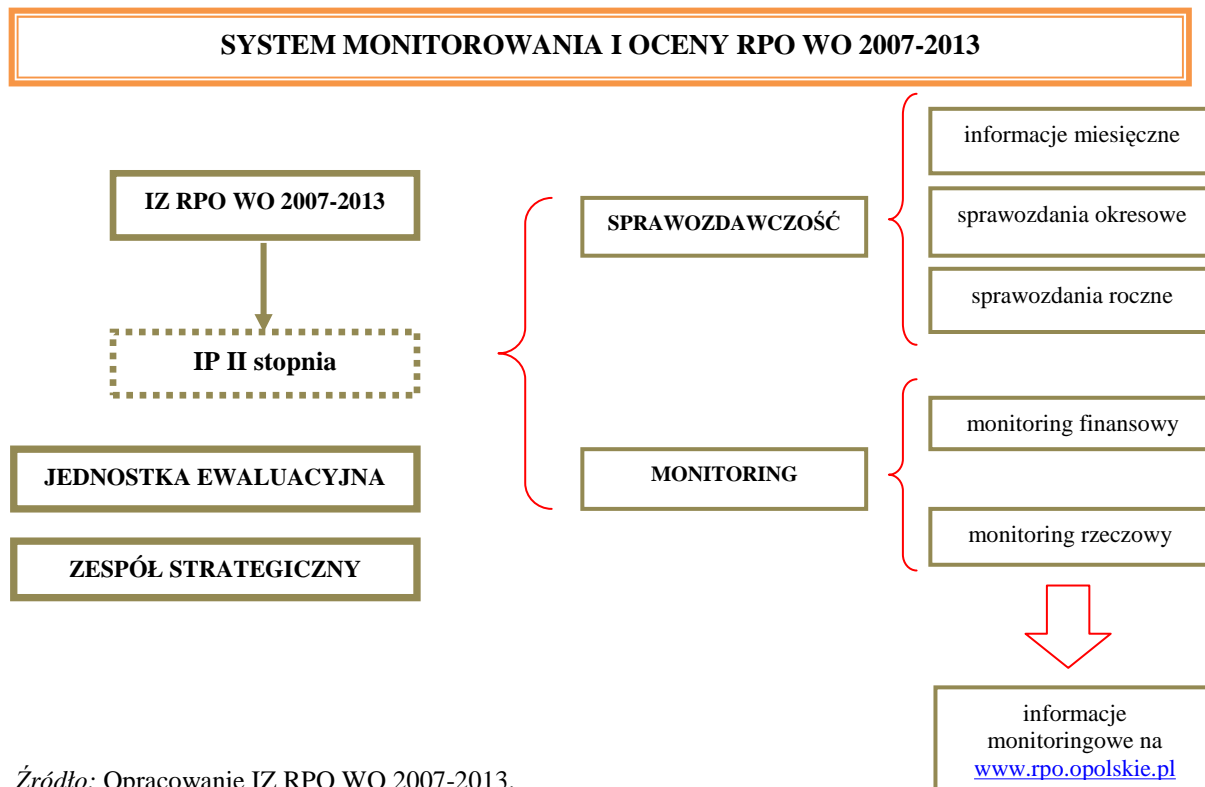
SYSTEM MONITOROWANIA I OCENY RPO WO 2007-2013

IZ RPO WO 2007-2013

IP II stopnia

JEDNOSTKA EWALUACYJNA

ZESPÓŁ STRATEGICZNY

SPRAWOZDAWCZOŚĆ

informacje miesięczne

sprawozdania okresowe

sprawozdania roczne

MONITORING

monitoring finansowy

monitoring rzeczowy

informacje monitoringowe na www.rpo.opolskie.pl

Źródło: Opracowanie IZ RPO WO 2007-2013.